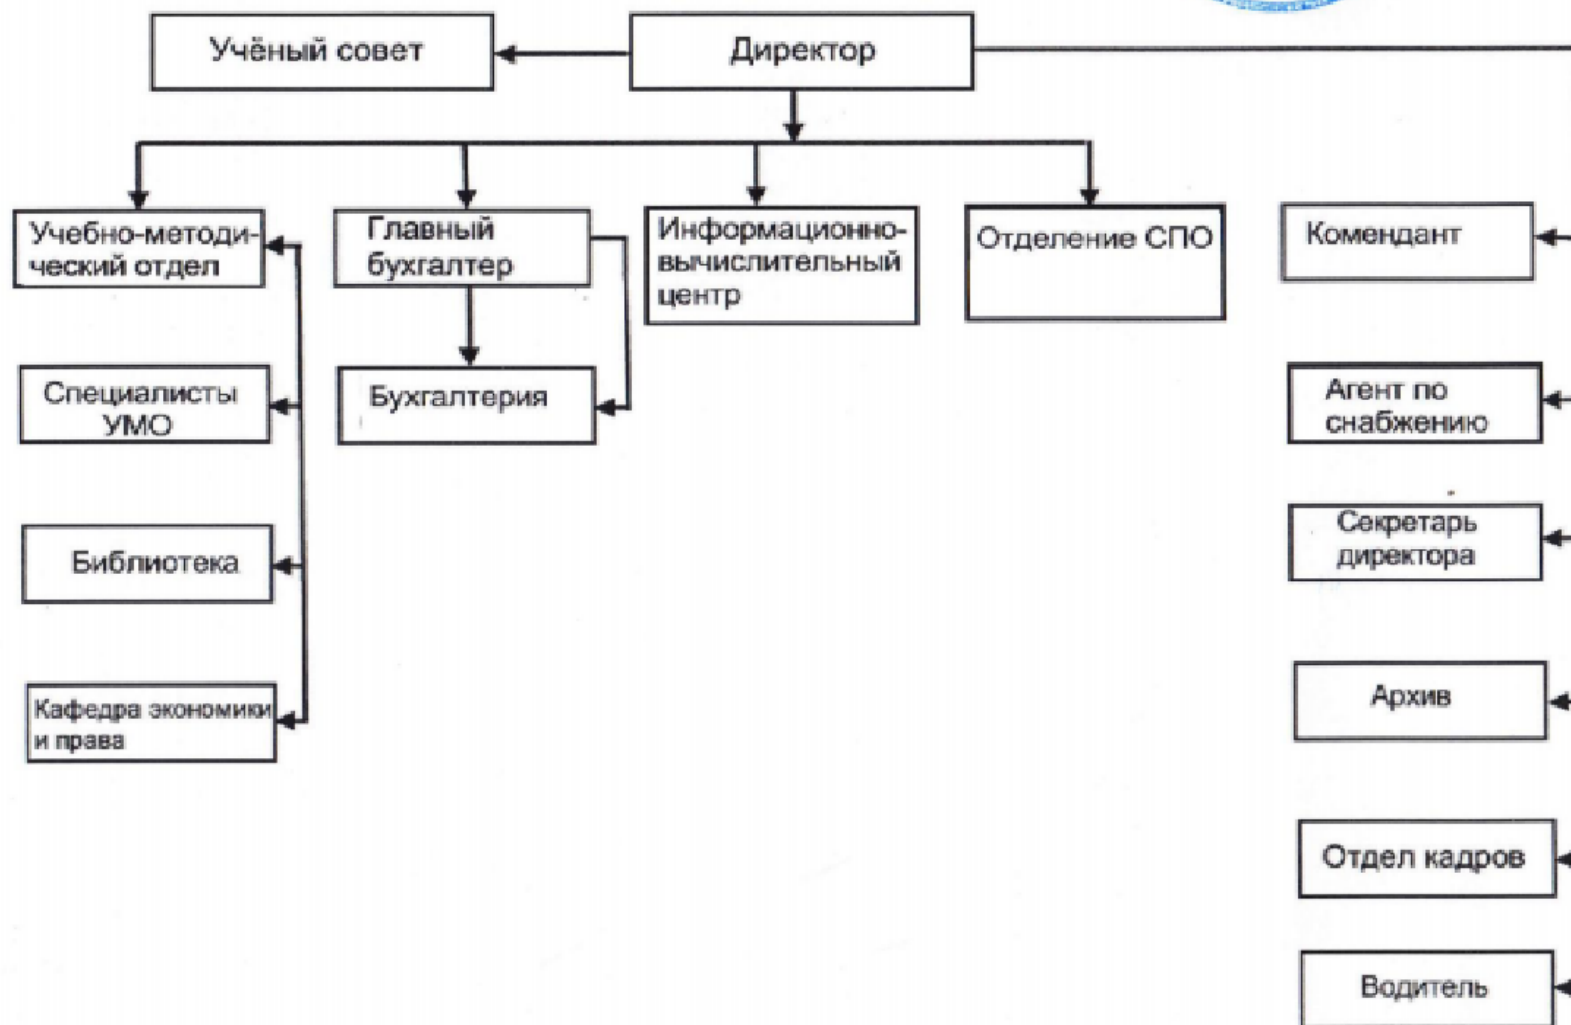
Учёный совет

Директор

Учебно-методический отдел

Главный бухгалтер

Информационно-вычислительный центр

Отделение СПО

Комендант

Специалисты УМО

Бухгалтерия

Агент по снабжению

Библиотека

Секретарь директора

Кафедра экономики и права

Архив

Отдел кадров

Водитель